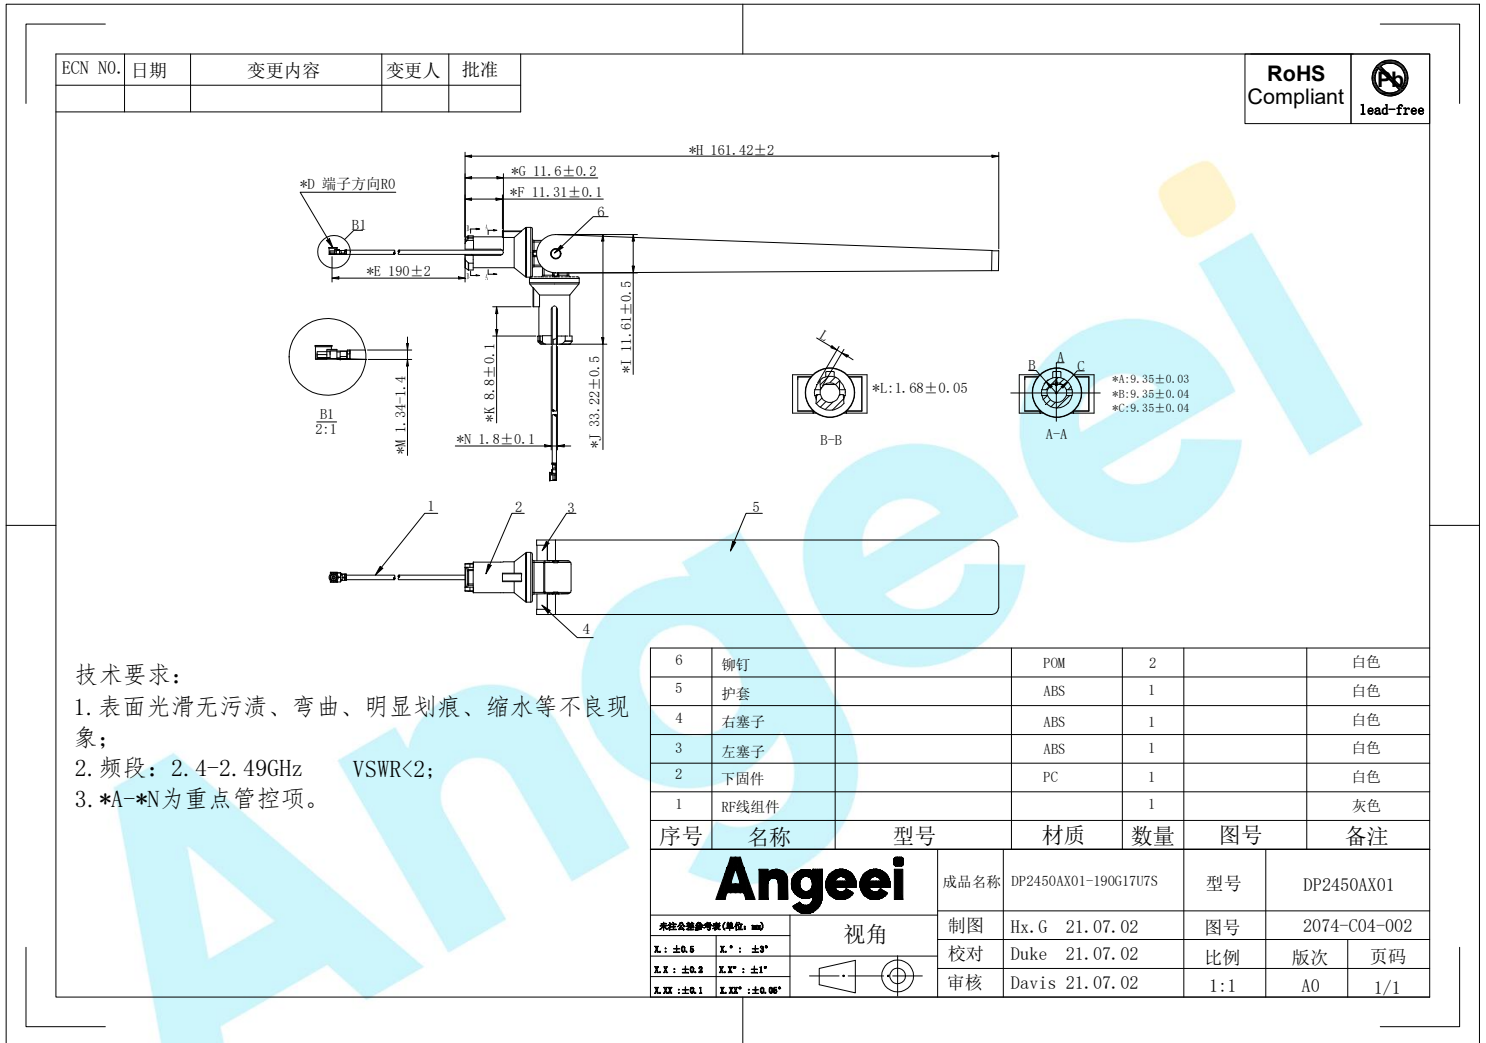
| ECN NO. | 日期 | 变更内容 | 变更人 | 批准 |
|---|---|---|---|---|
| | | | | |

RoHS Compliant

Pb lead-free

*H 161.42±2

*G 11.6±0.2

*F 11.31±0.1

*D 端子方向R0

B1

6

*E 190±2

*I 11.61±0.5

*K 8.8±0.1

*J 33.22±0.5

*N 1.8±0.1

*M 1.34-1.4

B1
2:1

L

*L:1.68±0.05

B-B

B A C

*A:9.35±0.03
*B:9.35±0.04
*C:9.35±0.04

A-A

1 2 3 5

4

技术要求:
1.表面光滑无污渍、弯曲、明显划痕、缩水等不良现象;
2.频段:2.4-2.49GHz VSWR<2;
3.*A-*N为重点管控项。

| 6 | 铆钉 | | POM | 2 | | 白色 |
|---|---|---|---|---|---|---|
| 5 | 护套 | | ABS | 1 | | 白色 |
| 4 | 右塞子 | | ABS | 1 | | 白色 |
| 3 | 左塞子 | | ABS | 1 | | 白色 |
| 2 | 下固件 | | PC | 1 | | 白色 |
| 1 | RF线组件 | | | 1 | | 灰色 |
| 序号 | 名称 | 型号 | 材质 | 数量 | 图号 | 备注 |

Angeei

| 成品名称 | DP2450AX01-190G17U7S | 型号 | DP2450AX01 |
|---|---|---|---|
| 制图 | Hx.G 21.07.02 | 图号 | 2074-C04-002 |
| 校对 | Duke 21.07.02 | 比例 | 版次 | 页码 |
| 审核 | Davis 21.07.02 | 1:1 | A0 | 1/1 |

未注公差参考表(单位: mm)
X : ±0.5 X° : ±3°
X.X : ±0.2 X.X° : ±1°
X.XX : ±0.1 X.XX° : ±0.05°

视角

Angeei